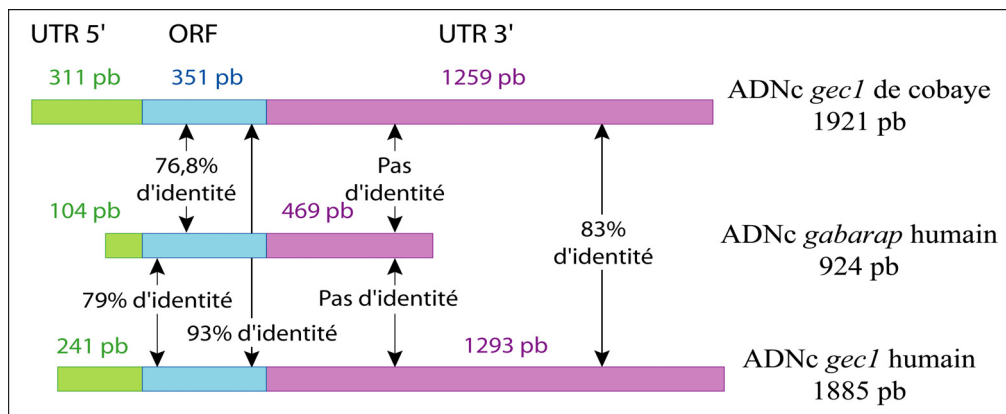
UTR 5'
ORF
UTR 3'

311 pb
351 pb
1259 pb

ADNc *gec1* de cobaye
1921 pb

76,8% d'identité

Pas d'identité

104 pb
469 pb

83% d'identité

ADNc *gabarap* humain
924 pb

79% d'identité

Pas d'identité

93% d'identité

241 pb
1293 pb

ADNc *gec1* humain
1885 pb